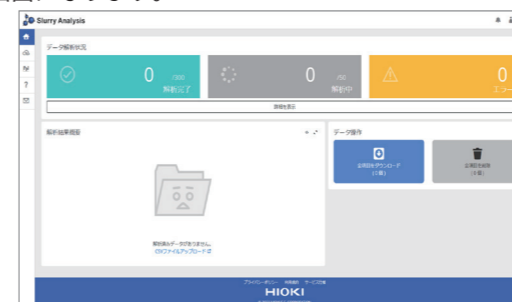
Slurry Analysis

データ解析状況

0 /100 解析完了

0 /50 解析中

0 エラー

詳細を表示

解析結果概要

解析済みデータがありません。
CSVファイルをアップロード

データ操作

全項目をダウンロード (0 件)

全項目を削除 (0 件)

HIOKI